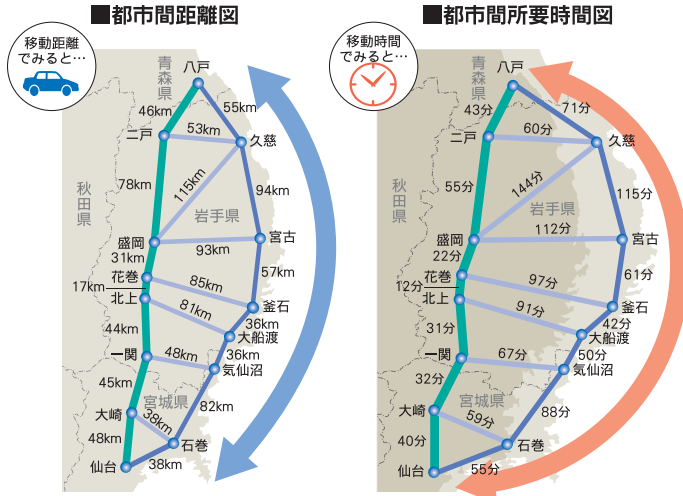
■都市間距離図

移動距離でみると…

青森県
八戸
46km
55km
二戸
53km
久慈
秋田県
78km
115km
94km
岩手県
盛岡
93km
宮古
31km
57km
花巻
85km
17km
北上
81km
釜石
36km
44km
大船渡
一関
48km
36km
気仙沼
45km
宮城県
82km
大崎
38km
48km
石巻
仙台
38km

■都市間所要時間図

移動時間でみると…

青森県
八戸
43分
71分
二戸
60分
久慈
秋田県
55分
144分
115分
岩手県
盛岡
112分
宮古
22分
61分
花巻
97分
12分
北上
91分
釜石
42分
31分
大船渡
一関
67分
50分
気仙沼
32分
宮城県
88分
大崎
59分
40分
石巻
仙台
55分